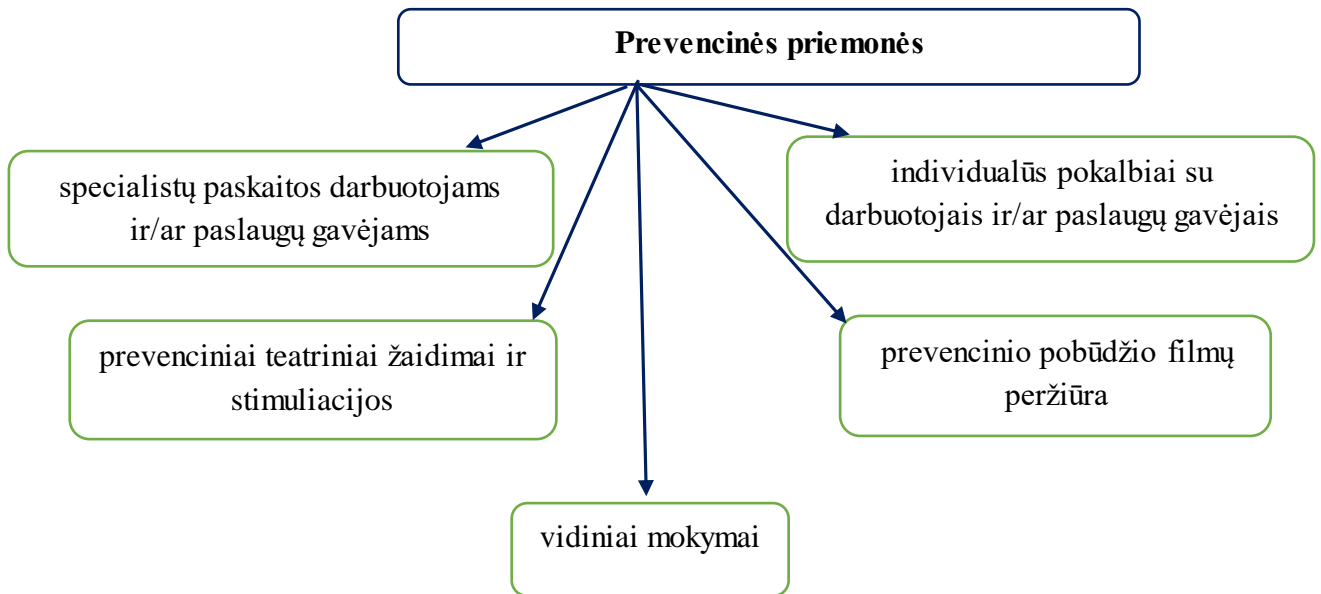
Prevencinės priemonės

specialistų paskaitos darbuotojams ir/ar paslaugų gavėjams

individualūs pokalbiai su darbuotojais ir/ar paslaugų gavėjais

prevenciniai teatriniai žaidimai ir stimuliacijos

prevencinio pobūdžio filmų peržiūra

vidiniai mokymai